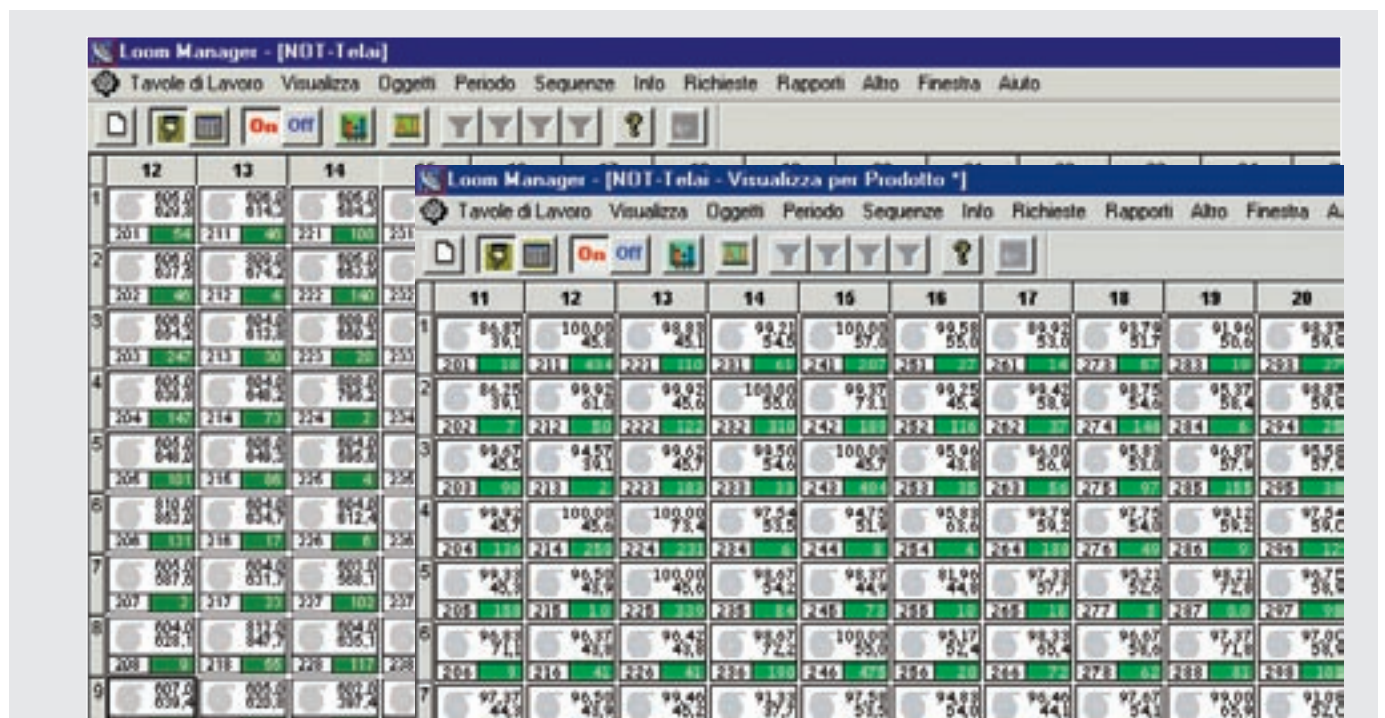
Loom Manager - [NOT-Telai]

Tavole di Lavoro Visualizza Oggetti Periodo Sequenze Info Richieste Rapporti Altro Finestra Aiuto

On Off

| | 12 | 13 | 14 |
|---|---|---|---|
| 1 | 201 | 211 | 221 |
| 2 | 202 | 212 | 222 |
| 3 | 203 | 213 | 223 |
| 4 | 204 | 214 | 224 |
| 5 | 205 | 215 | 225 |
| 6 | 206 | 216 | 226 |
| 7 | 207 | 217 | 227 |
| 8 | 208 | 218 | 228 |
| 9 | | | |

Loom Manager - [NOT-Telai - Visualizza per Prodotto *]

Tavole di Lavoro Visualizza Oggetti Periodo Sequenze Info Richieste Rapporti Altro Finestra A

On Off

| | 11 | 12 | 13 | 14 | 15 | 16 | 17 | 18 | 19 | 20 |
|---|---|---|---|---|---|---|---|---|---|---|
| 1 | 201 | 211 | 221 | 231 | 241 | 251 | 261 | 273 | 283 | 293 |
| 2 | 202 | 212 | 222 | 232 | 242 | 252 | 262 | 274 | 284 | 294 |
| 3 | 203 | 213 | 223 | 233 | 243 | 253 | 263 | 275 | 285 | 295 |
| 4 | 204 | 214 | 224 | 234 | 244 | 254 | 264 | 276 | 286 | 296 |
| 5 | 205 | 215 | 225 | 235 | 245 | 255 | 265 | 277 | 287 | 297 |
| 6 | 206 | 216 | 226 | 236 | 246 | 256 | 266 | 278 | 288 | 298 |
| 7 | | | | | | | | | | |